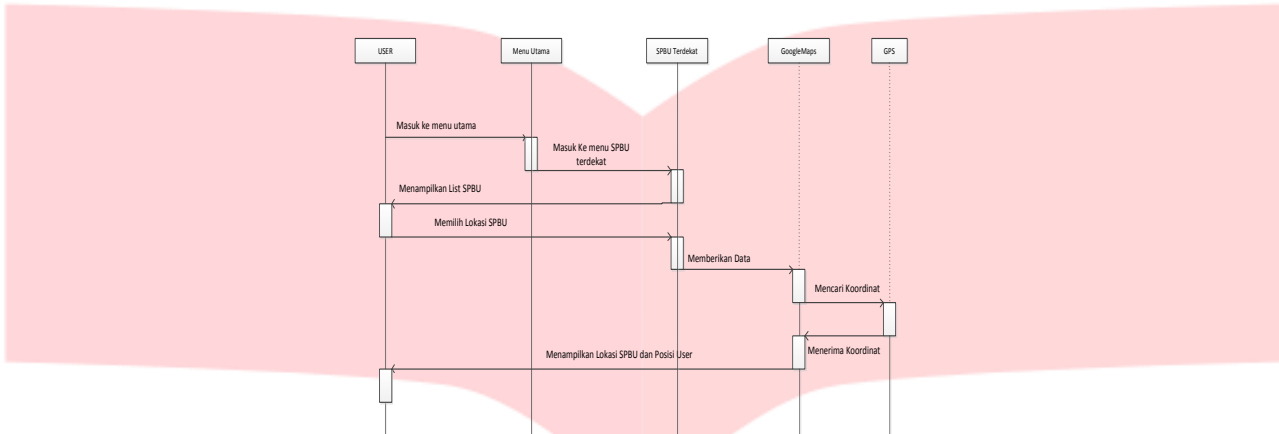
USER

Menu Utama

SPBU Terdekat

GoogleMaps

GPS

Masuk ke menu utama

Masuk Ke menu SPBU terdekat

Menampilkan List SPBU

Memilih Lokasi SPBU

Memberikan Data

Mencari Koordinat

Menerima Koordinat

Menampilkan Lokasi SPBU dan Posisi User